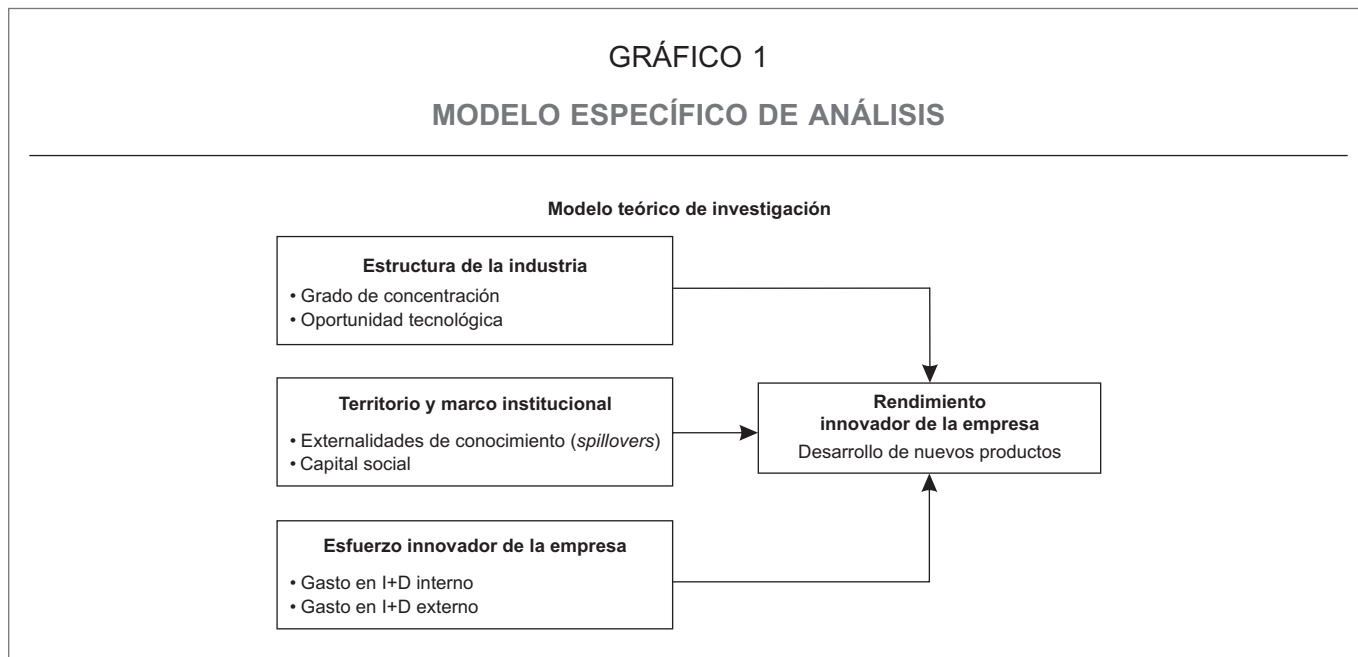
GRÁFICO 1

MODELO ESPECÍFICO DE ANÁLISIS

Modelo teórico de investigación

Estructura de la industria
• Grado de concentración
• Oportunidad tecnológica

Territorio y marco institucional
• Externalidades de conocimiento (spillovers)
• Capital social

Esfuerzo innovador de la empresa
• Gasto en I+D interno
• Gasto en I+D externo

Rendimiento innovador de la empresa
Desarrollo de nuevos productos